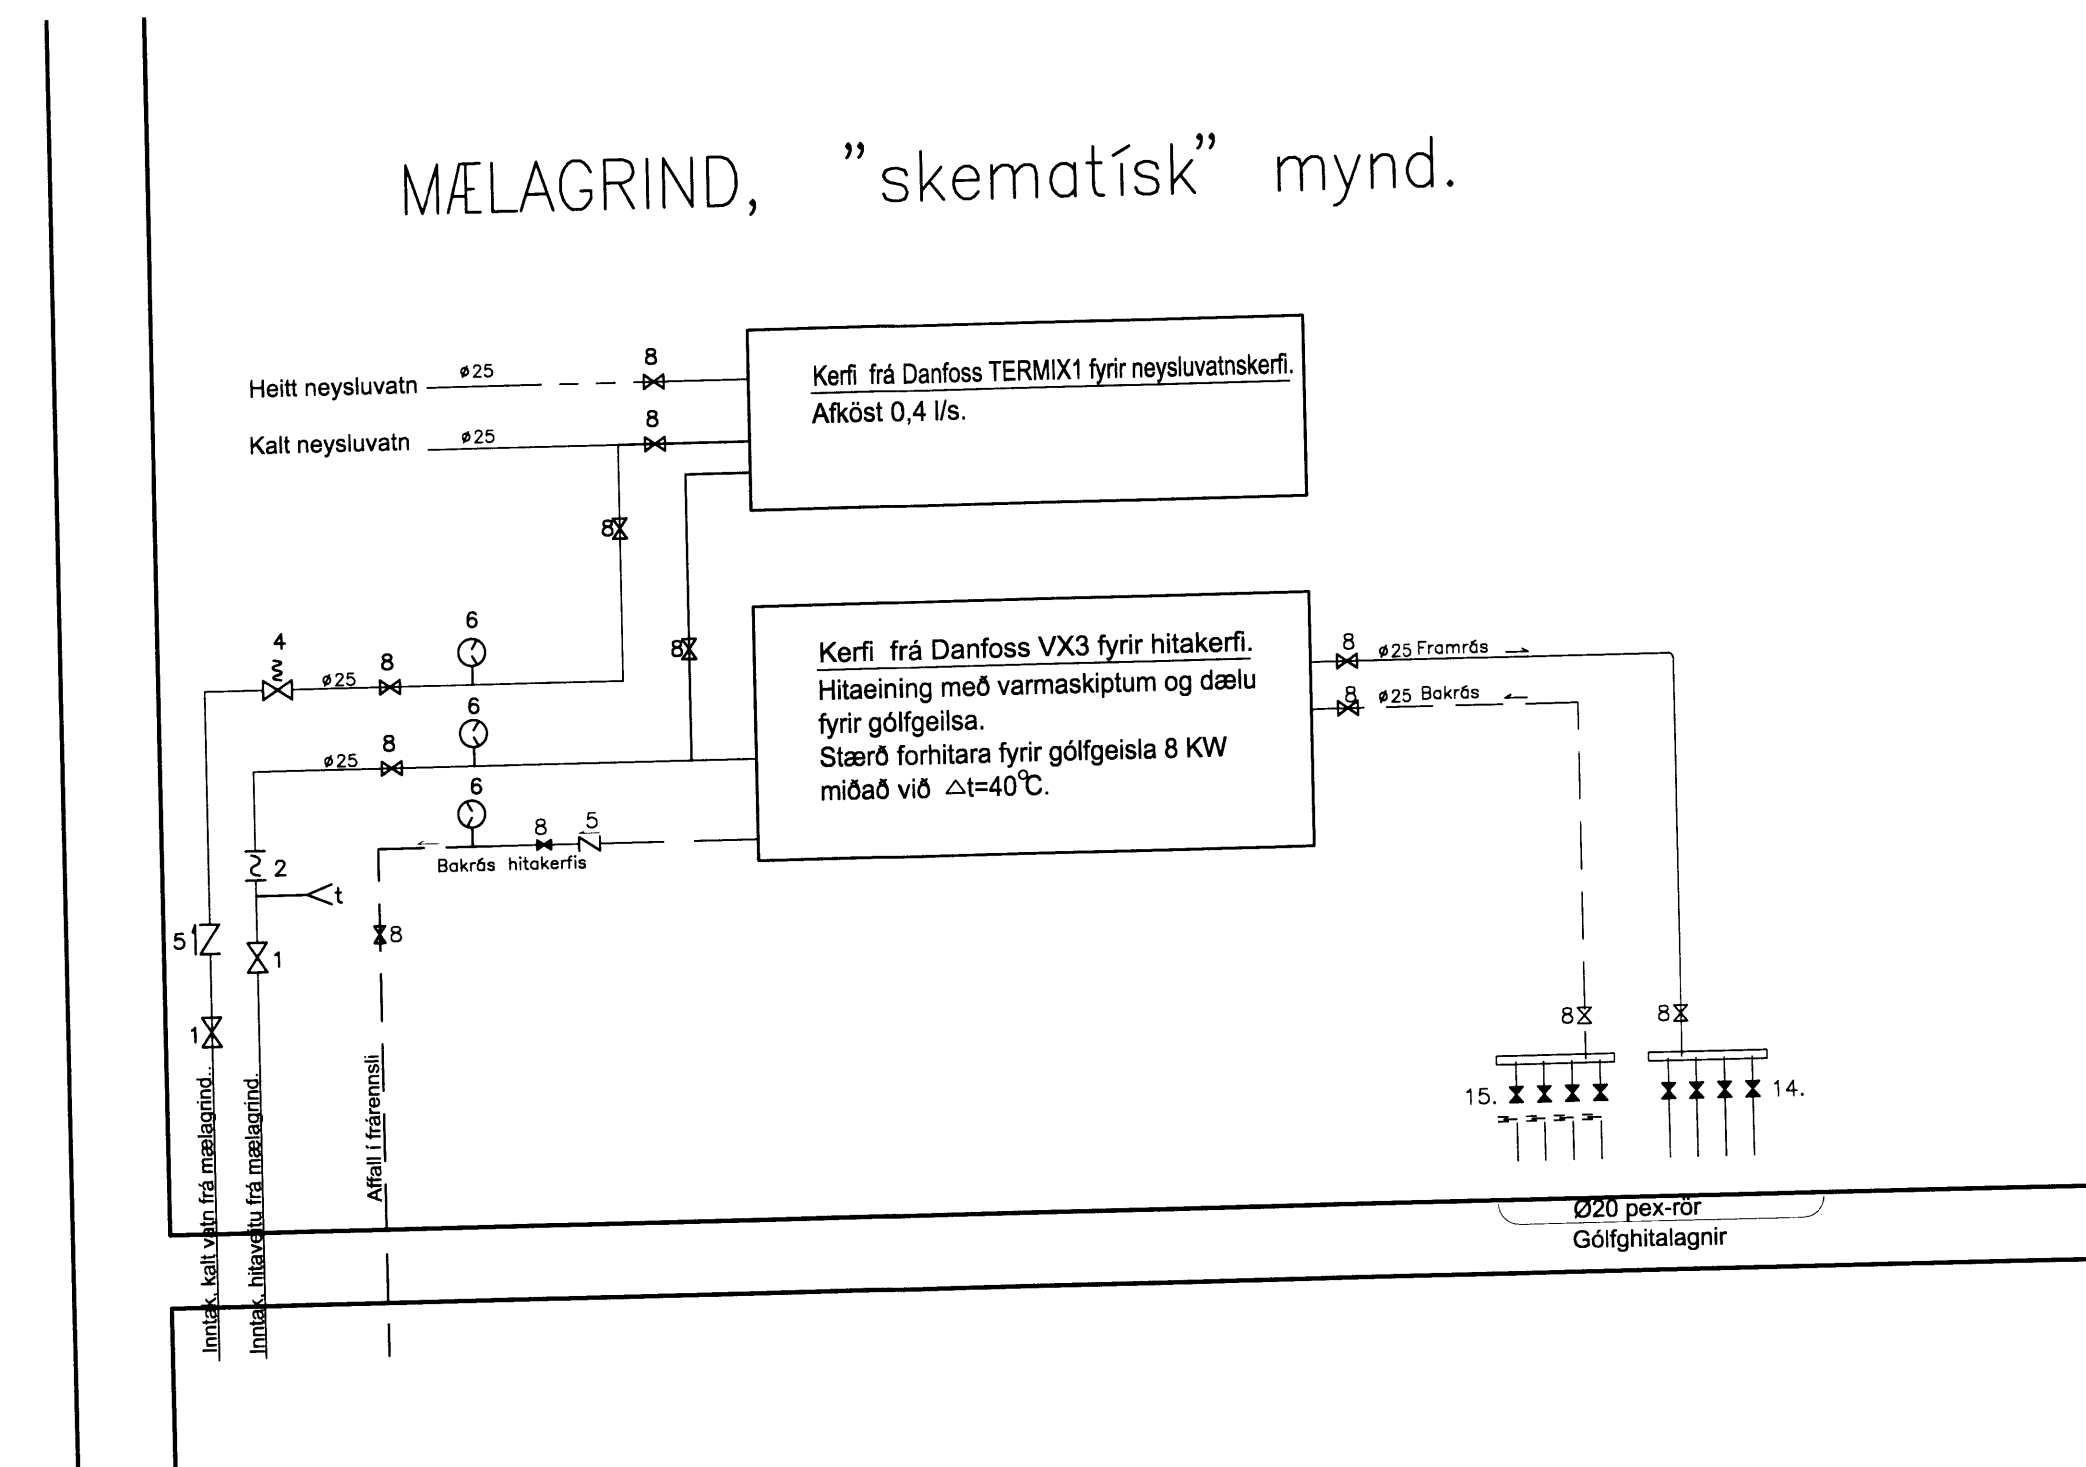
MÆLAGRIND, "skematísk" mynd.

Heitt neysluvatn ø25 8

Kalt neysluvatn ø25 8

Kerfi frá Danfoss TERMIX1 fyrir neysluvatnskerfi.
Afköst 0,4 l/s.

8

8

4 ø25 8 6

6

ø25 8

6

Kerfi frá Danfoss VX3 fyrir hitakerfi.
Hitaeining með varmaskiptum og dælu fyrir gólfgeilsa.
Stærð forhitara fyrir gólfgeisla 8 KW miðað við $\triangle t=40^{\circ}C$.

8 ø25 Framrás

8 ø25 Bakrás

8 5
Bakrás hitakerfis

2
t

5
1
8
1

8
8

15.
14.

Ø20 pex-rör
Gólfghitalagnir

Inntak. kalt vatn frá mælagrind.

Inntak. hitaveitu frá mælagrind.

Affall í frárennsli